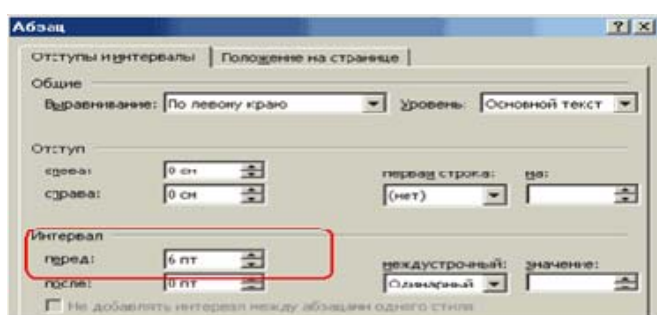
Абзац

?
X

Отступы и интервалы | Положение на странице

Общие

Выравнивание: По левому краю
Уровень: Основной текст

Отступ

слева: 0 см
справа: 0 см
первая строка: (нет)
на:

Интервал

перед: 6 пт
после: 0 пт
междустрочный: Одинарный
значение:

Не добавлять интервал между абзацами одного стиля